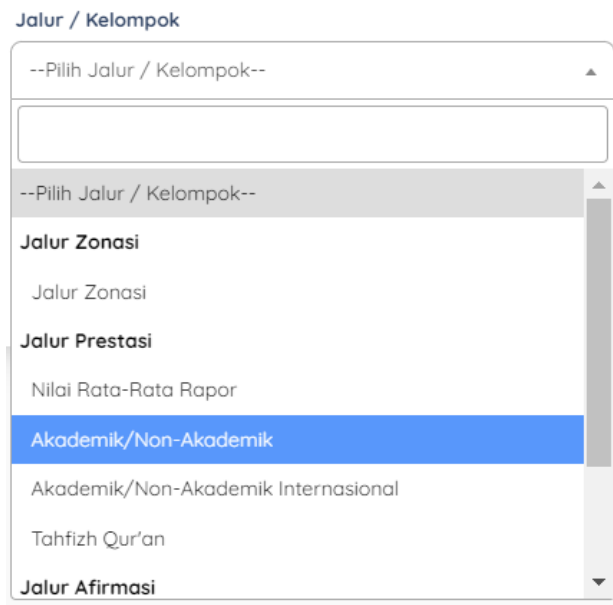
Jalur / Kelompok

--Pilih Jalur / Kelompok--

--Pilih Jalur / Kelompok--

Jalur Zonasi

Jalur Zonasi

Jalur Prestasi

Nilai Rata-Rata Rapor

Akademik/Non-Akademik

Akademik/Non-Akademik Internasional

Tahfizh Qur'an

Jalur Afirmasi